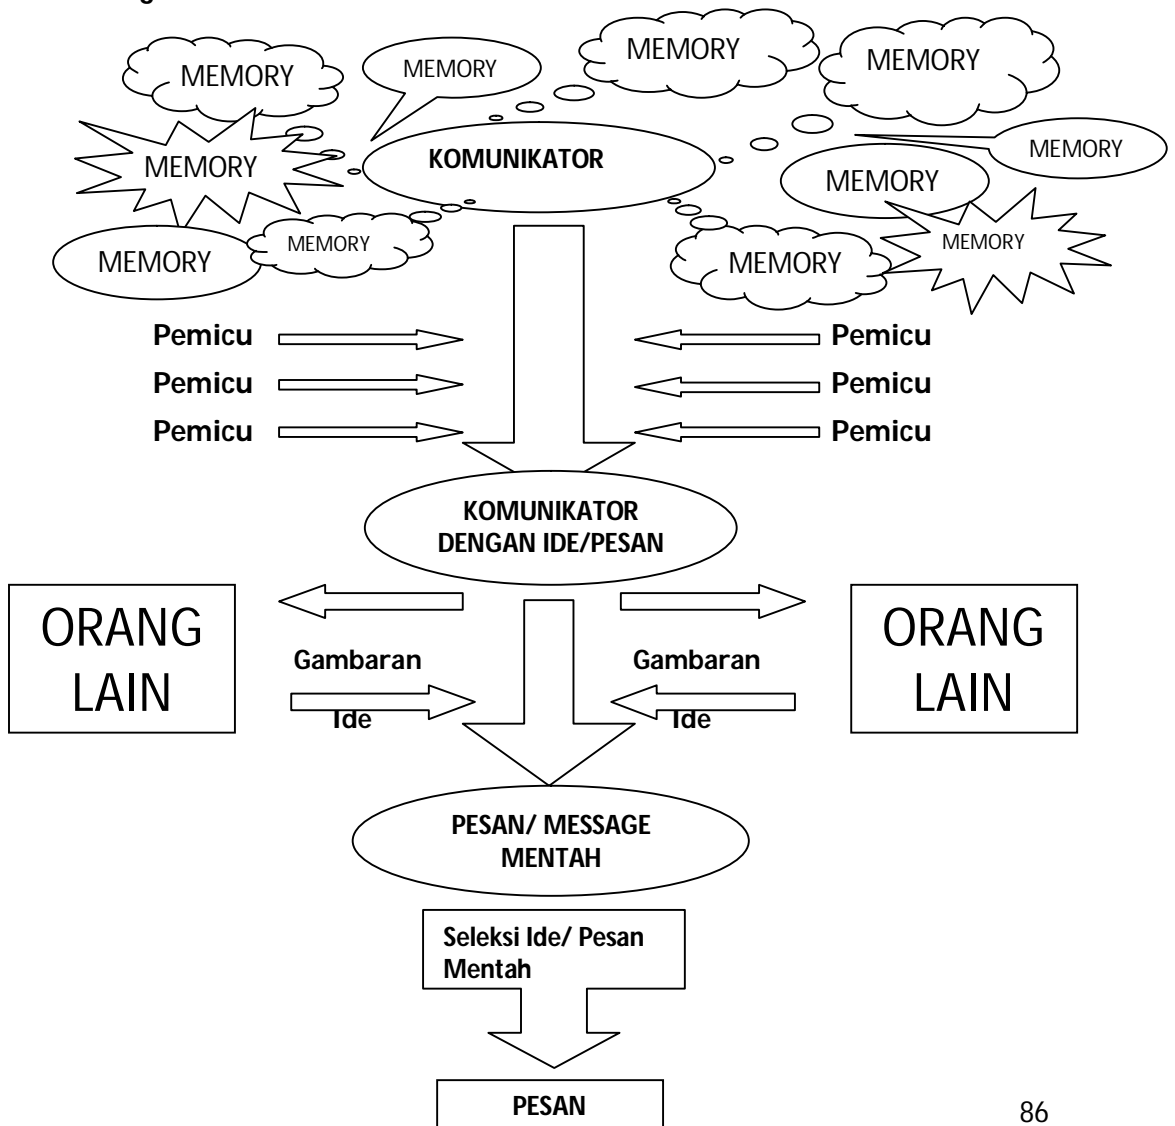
MEMORY

MEMORY

MEMORY

MEMORY

MEMORY

KOMUNIKATOR

MEMORY

MEMORY

MEMORY

MEMORY

MEMORY

MEMORY

Pemicu

Pemicu

Pemicu

Pemicu

Pemicu

Pemicu

KOMUNIKATOR DENGAN IDE/PESAN

ORANG LAIN

Gambaran Ide

Gambaran Ide

ORANG LAIN

PESAN/ MESSAGE MENTAH

Seleksi Ide/ Pesan Mentah

PESAN

86